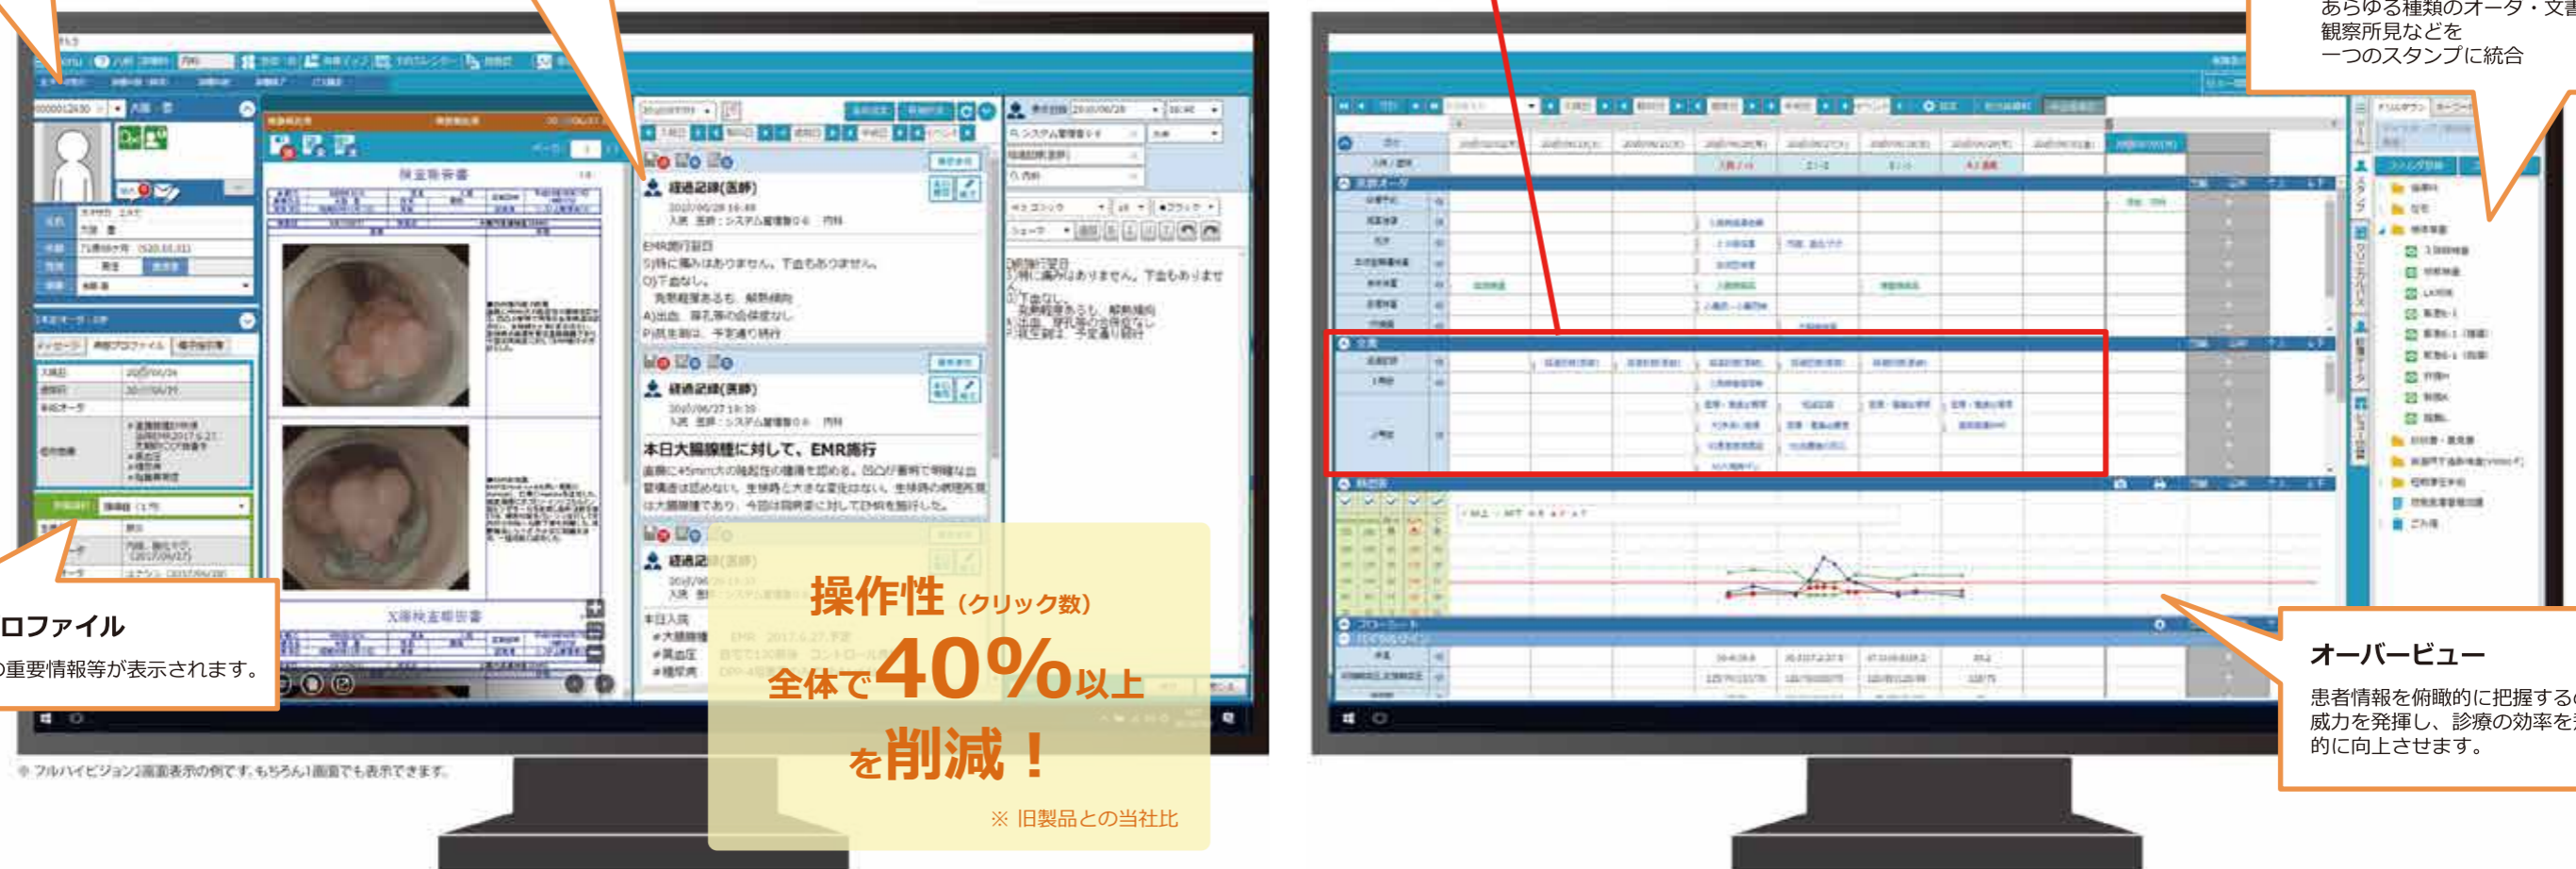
あらゆる種類のオータ・文書
観察所見などを
一つのスタンプに統合

ロファイル
の重要情報等が表示されます。

経過記録(医師)

本日大腸腺腫に対して、EMR施行

操作性（クリック数）
全体で40%以上
を削減！
※ 旧製品との当社比

オーバービュー
患者情報を俯瞰的に把握する
威力を発揮し、診療の効率を
的に向上させます。

※ フルハイビジョン2画面表示の例です。もちろん1画面でも表示できます。